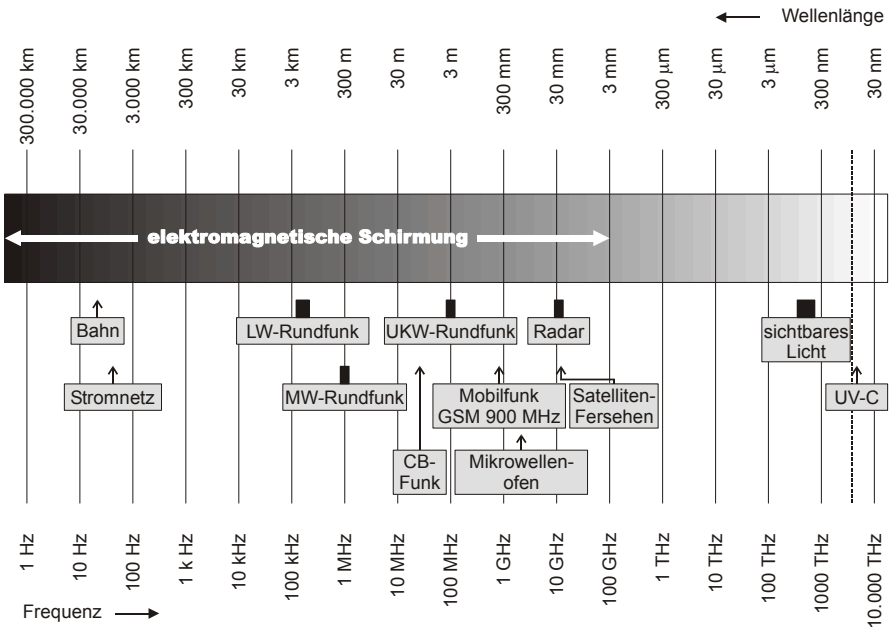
Wellenlänge

300.000 km
30.000 km
3.000 km
300 km
30 km
3 km
300 m
30 m
3 m
300 mm
30 mm
3 mm
300 µm
30 µm
3 µm
300 nm
30 nm

elektromagnetische Schirmung

Bahn
Stromnetz
LW-Rundfunk
MW-Rundfunk
UKW-Rundfunk
CB-Funk
Mobilfunk GSM 900 MHz
Mikrowellenofen
Radar
Satelliten-Fersehen
sichtbares Licht
UV-C

1 Hz
10 Hz
100 Hz
1 k Hz
10 kHz
100 kHz
1 MHz
10 MHz
100 MHz
1 GHz
10 GHz
100 GHz
1 THz
10 THz
100 THz
1000 THz
10.000 THz

Frequenz